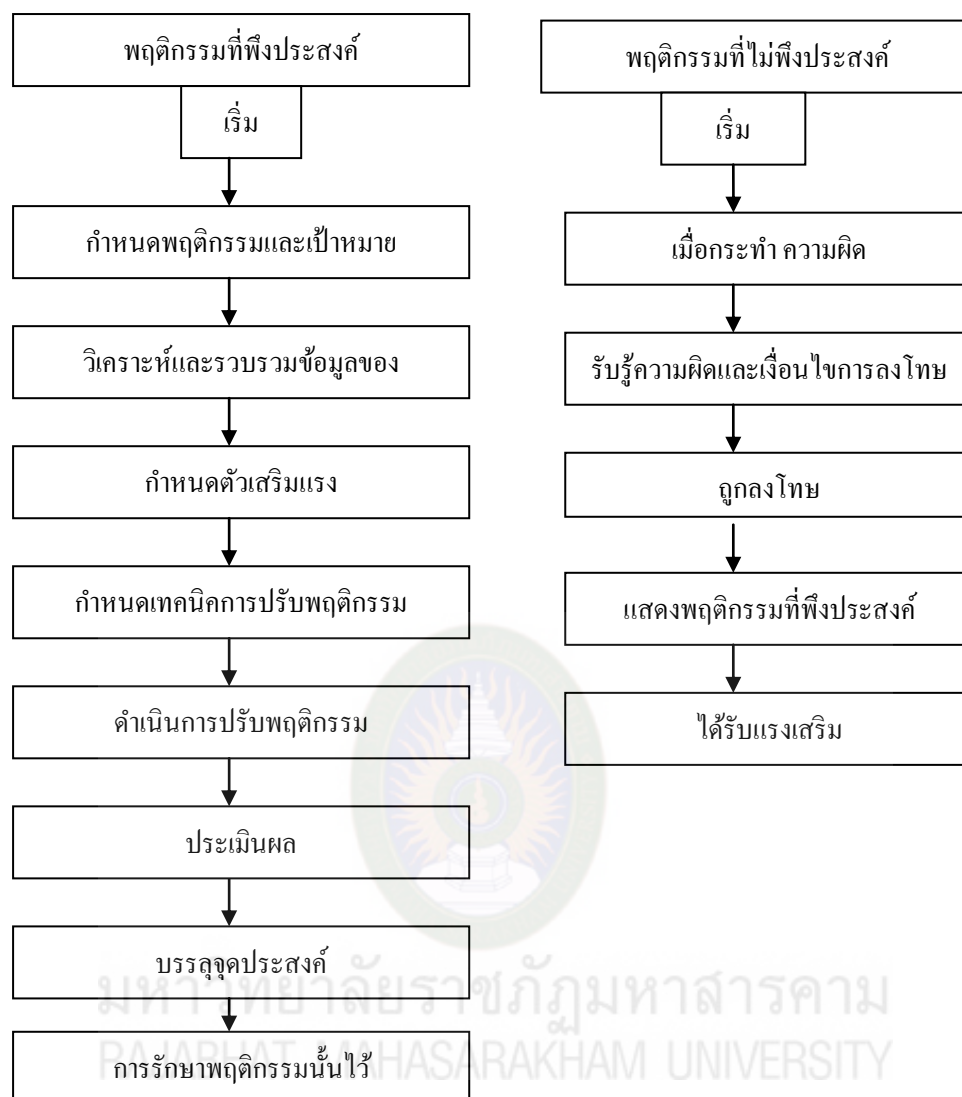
พฤติกรรมที่พึงประสงค์

เริ่ม

กำหนดพฤติกรรมและเป้าหมาย

วิเคราะห์และรวบรวมข้อมูลของ

กำหนดตัวเสริมแรง

กำหนดเทคนิคการปรับพฤติกรรม

ดำเนินการปรับพฤติกรรม

ประเมินผล

บรรลุจุดประสงค์

การรักษาพฤติกรรมนั้นไว้

พฤติกรรมที่ไม่พึงประสงค์

เริ่ม

เมื่อกระทำ ความผิด

รับรู้ความผิดและเงื่อนไขการลงโทษ

ถูกลงโทษ

แสดงพฤติกรรมที่พึงประสงค์

ได้รับแรงเสริม

มหาวิทยาลัยราชภัฏมหาสารคาม
RAJABHAT MAHASARAKHAM UNIVERSITY